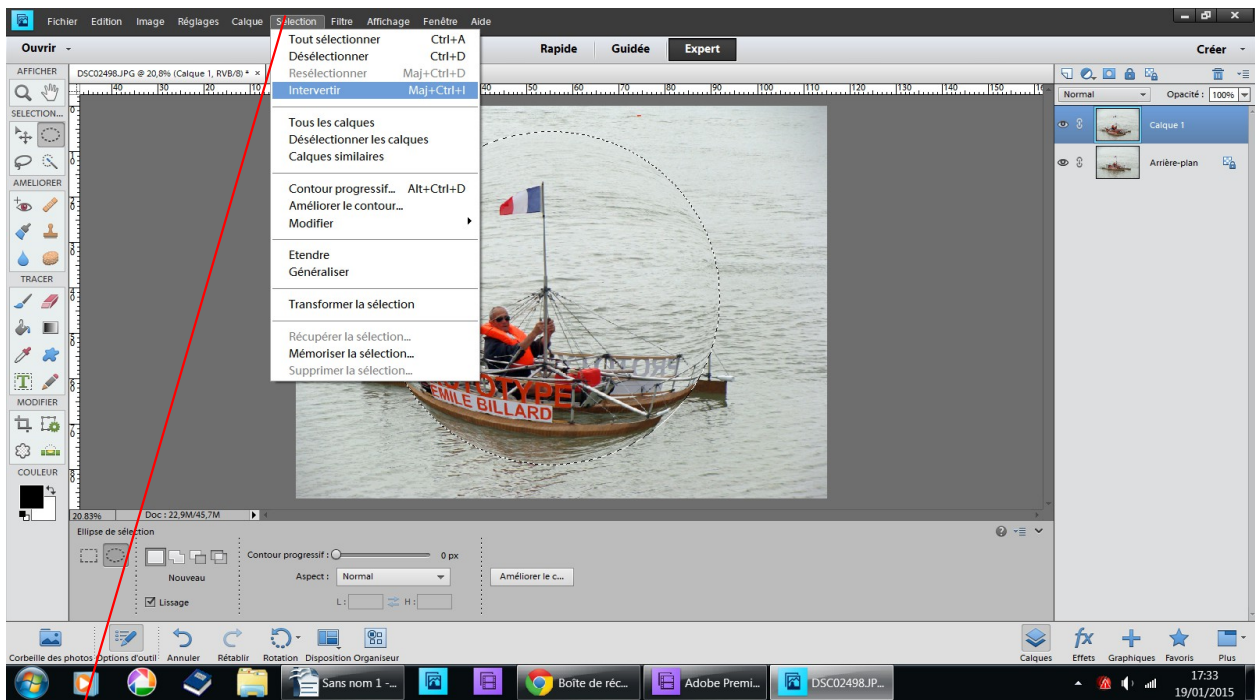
Fichier Edition Image Réglages Calque Sélection Filtre Affichage Fenêtre Aide

Ouvrir

Rapide Guidée Expert

Créer

AFFICHER

DSC02498.JPG @ 20,8% (Calque 1, RVB/8) * ×

SÉLECTION

AMÉLIORER

TRACER

MODIFIER

COULEUR

Tout sélectionner Ctrl+A
Désélectionner Ctrl+D
Resélectionner Maj+Ctrl+D
Intervertir Maj+Ctrl+I

Tous les calques
Désélectionner les calques
Calques similaires

Contour progressif... Alt+Ctrl+D
Améliorer le contour...
Modifier

Etendre
Généraliser

Transformer la sélection

Récupérer la sélection...
Mémoriser la sélection...
Supprimer la sélection...

PROTOTYPE
EMILE BILLARD

Normal Opacité : 100%

Calque 1

Arrière-plan

20,83% Doc : 22,9M/45,7M

Ellipse de sélection

Nouveau

Lissage

Contour progressif : 0 px

Aspect : Normal

L : H :

Améliorer le c...

Corbeille des photos Options d'outil Annuler Rétablir Rotation Disposition Organiseur

Calques Effets Graphiques Favoris Plus

Sans nom 1 -...

Boîte de réc...

Adobe Premi...

DSC02498.JP...

17:33
19/01/2015